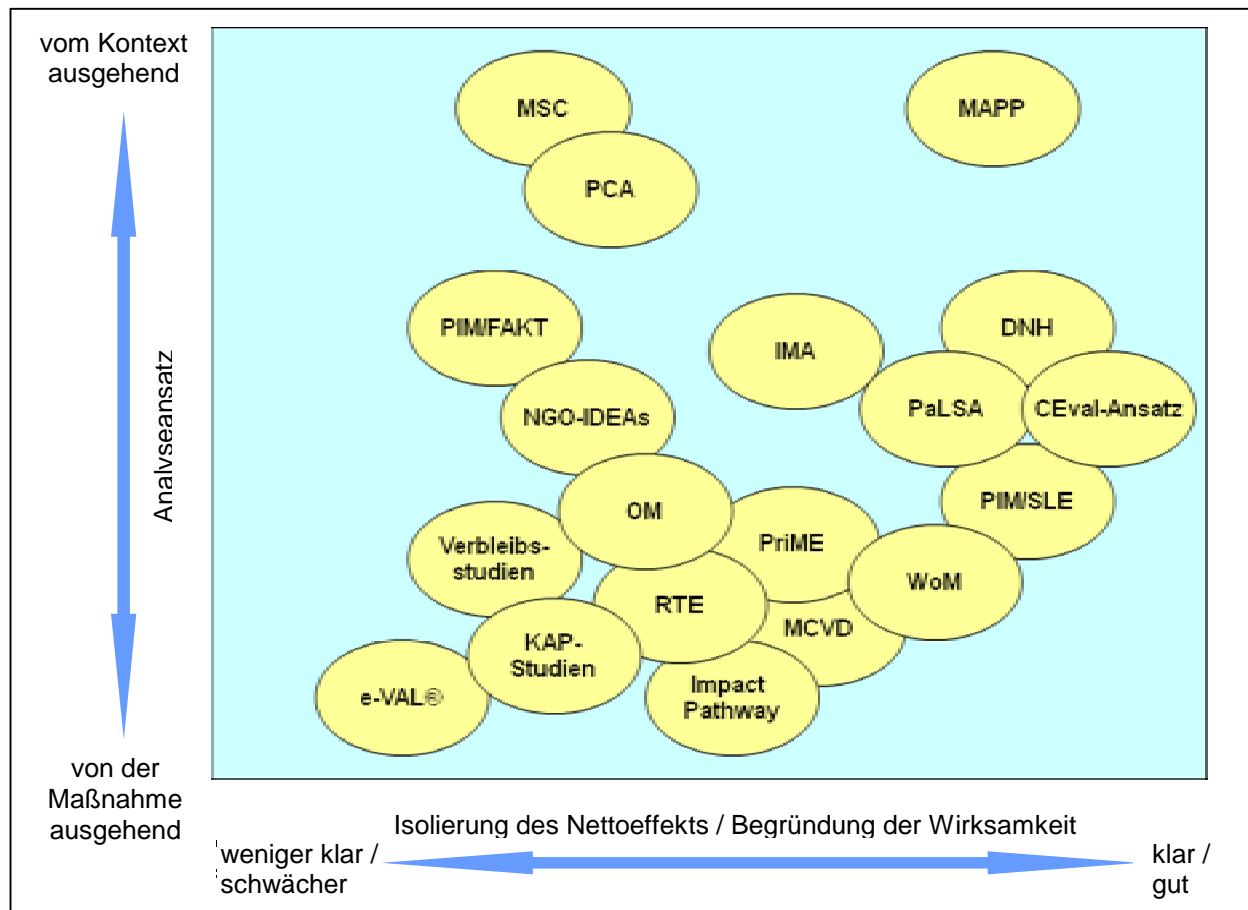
vom Kontext ausgehend

Analvseansatz

von der Maßnahme ausgehend

MSC

MAPP

PCA

PIM/FAKT

IMA

DNH

NGO-IDEAs

PaLSA

CEval-Ansatz

PIM/SLE

OM

PriME

Verbleibs-studien

WoM

RTE

MCVD

KAP-Studien

e-VAL®

Impact Pathway

Isolierung des Nettoeffekts / Begründung der Wirksamkeit

weniger klar / schwächer

klar / gut